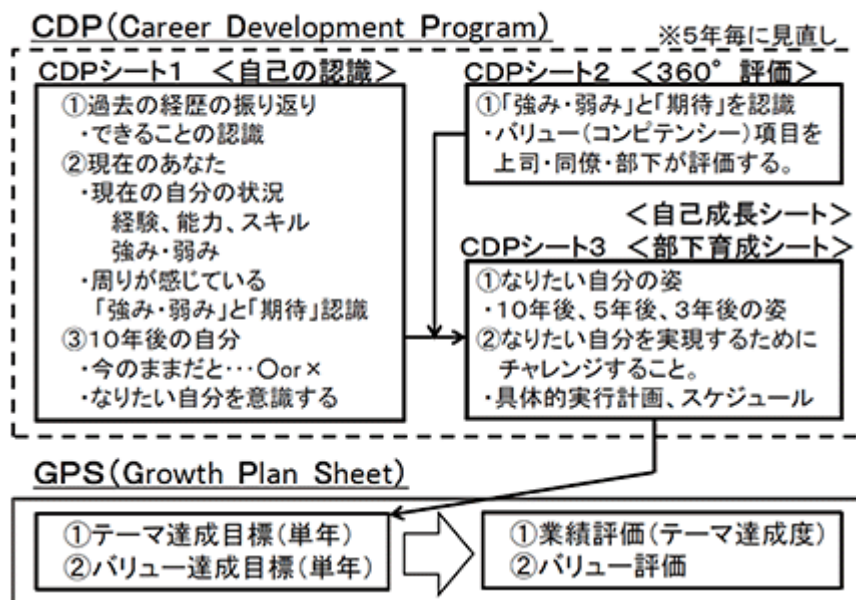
CDP(Career Development Program)

※5年毎に見直し

CDPシート1 <自己の認識>

①過去の経歴の振り返り
・できることの認識
②現在のあなた
・現在の自分の状況
経験、能力、スキル
強み・弱み
・周りが感じている
「強み・弱み」と「期待」認識
③10年後の自分
・今のままだと…○or×
・なりたい自分を意識する

CDPシート2 <360°評価>

①「強み・弱み」と「期待」を認識
・バリュー(コンピテンシー)項目を上司・同僚・部下が評価する。

<自己成長シート>
CDPシート3 <部下育成シート>

①なりたい自分の姿
・10年後、5年後、3年後の姿
②なりたい自分を実現するためにチャレンジすること。
・具体的実行計画、スケジュール

GPS(Growth Plan Sheet)

①テーマ達成目標(単年)
②バリュー達成目標(単年)

①業績評価(テーマ達成度)
②バリュー評価